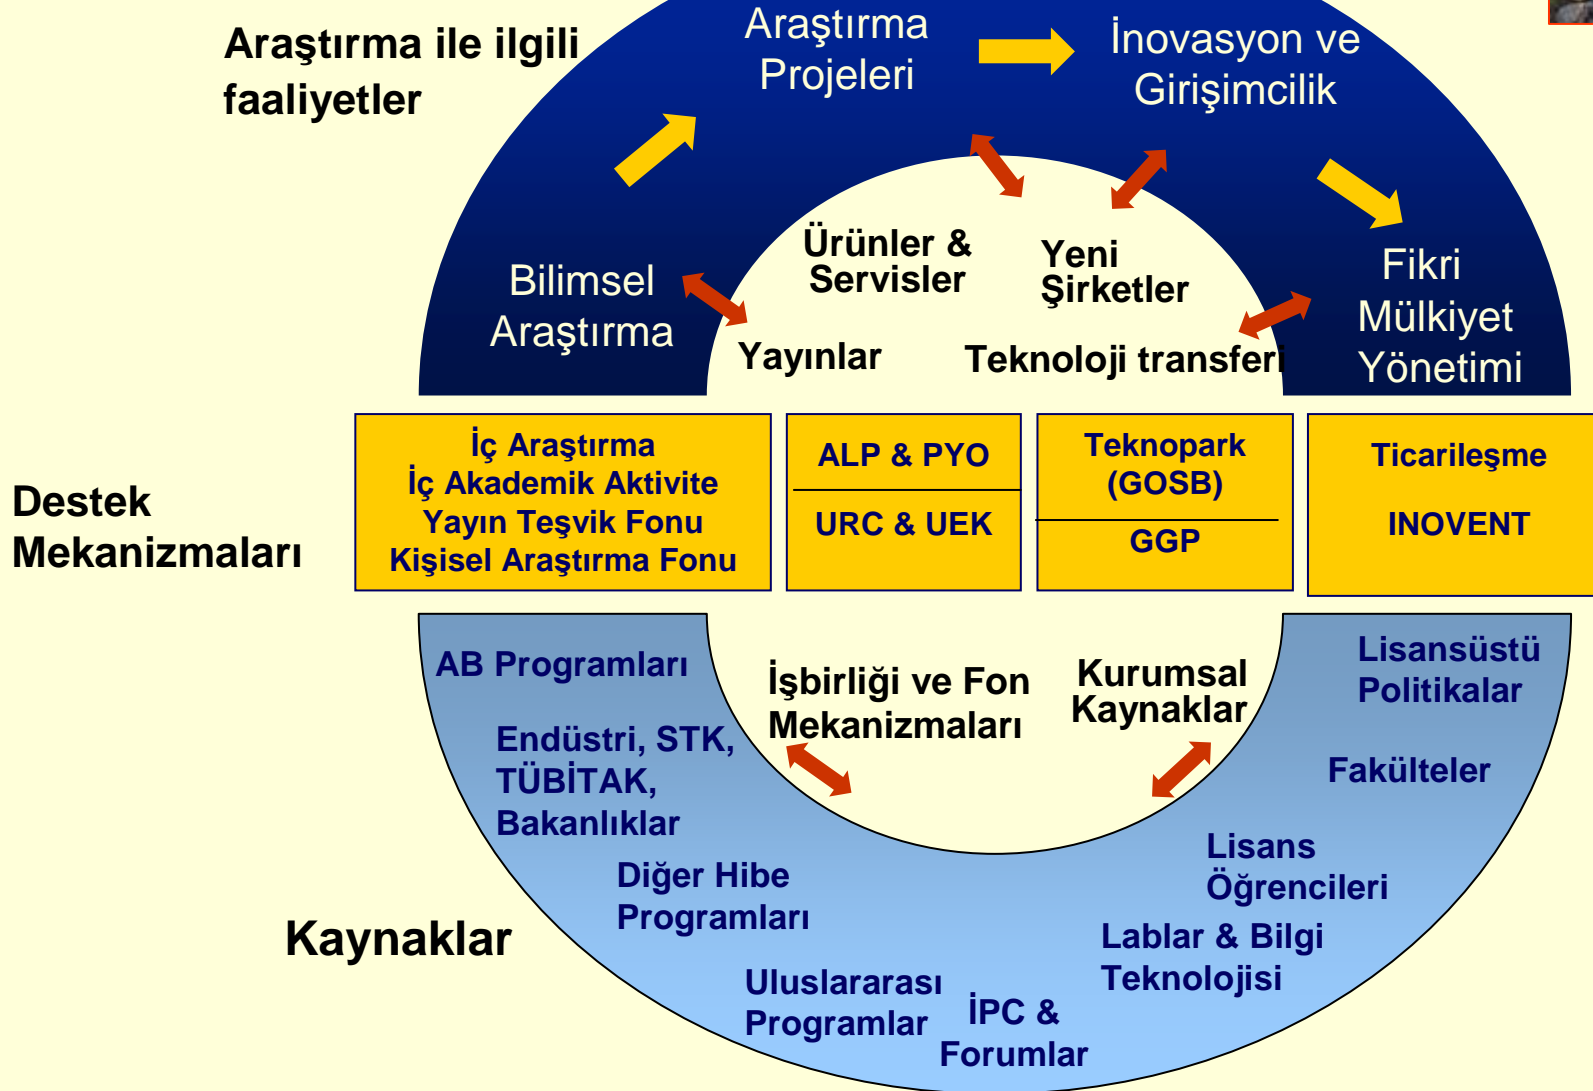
Araştırma ile ilgili faaliyetler

Araştırma Projeleri

İnovasyon ve Girişimcilik

Bilimsel Araştırma

Ürünler & Servisler

Yeni Şirketler

Fikri Mülkiyet Yönetimi

Yayınlar

Teknoloji transferi

Destek Mekanizmaları

İç Araştırma
İç Akademik Aktivite
Yayın Teşvik Fonu
Kişisel Araştırma Fonu

ALP & PYO

URC & UEK

Teknopark (GOSB)

GGP

Ticarileşme

INOVENT

AB Programları

İşbirliği ve Fon Mekanizmaları

Kurumsal Kaynaklar

Lisansüstü Politikalar

Endüstri, STK, TÜBİTAK, Bakanlıklar

Fakülteler

Lisans Öğrencileri

Diğer Hibe Programları

Kaynaklar

Lablar & Bilgi Teknolojisi

Uluslararası Programlar

İPC & Forumlar